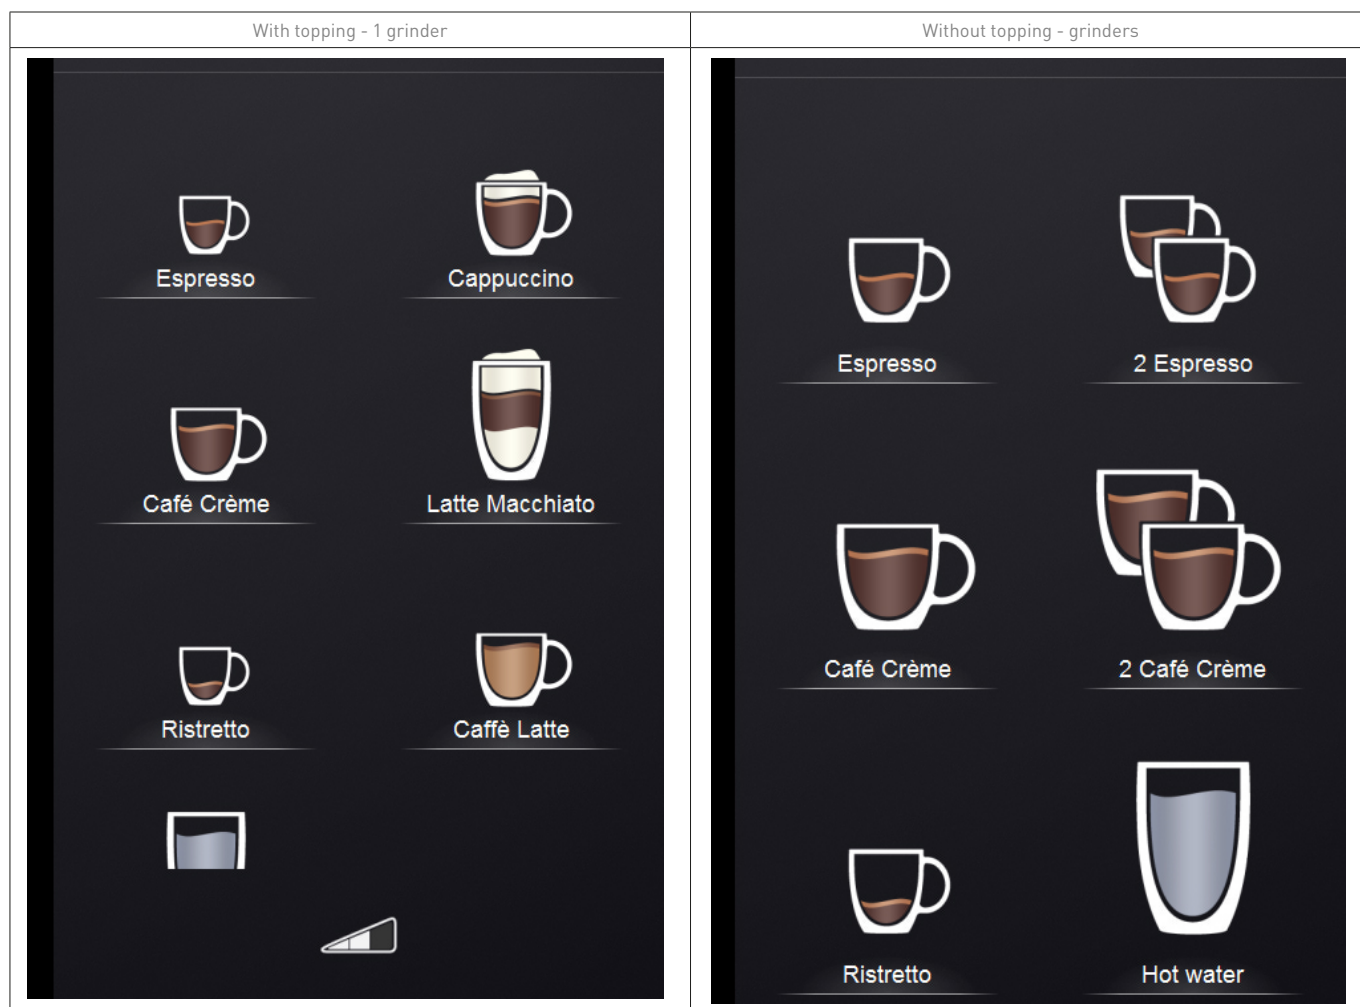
| With topping - 1 grinder | Without topping - grinders |
|---|---|
| Espresso<br>Cappuccino<br>Café Crème<br>Latte Macchiato<br>Ristretto<br>Caffè Latte | Espresso<br>2 Espresso<br>Café Crème<br>2 Café Crème<br>Ristretto<br>Hot water |